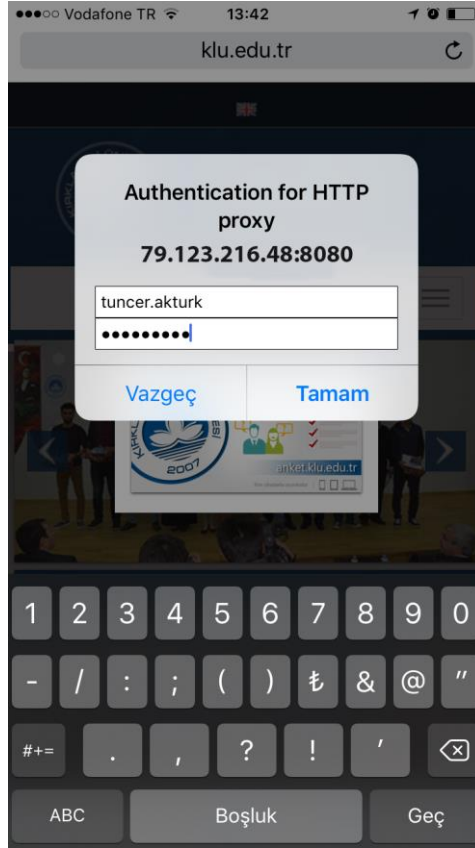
●●●○○ Vodafone TR 13:42

klu.edu.tr

Authentication for HTTP proxy
79.123.216.48:8080

tuncer.akturk
•••••••••

Vazgeç Tamam

2007
anket.klu.edu.tr

1 2 3 4 5 6 7 8 9 0
- / : ; ( ) ₺ & @ "
#+= . , ? ! '
ABC Boşluk Geç